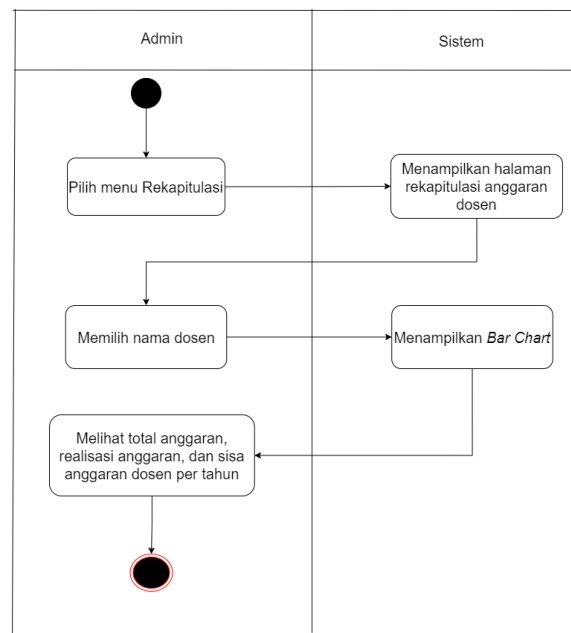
Admin

Sistem

Pilih menu Rekapitulasi

Menampilkan halaman rekapitulasi anggaran dosen

Memilih nama dosen

Menampilkan *Bar Chart*

Melihat total anggaran, realisasi anggaran, dan sisa anggaran dosen per tahun